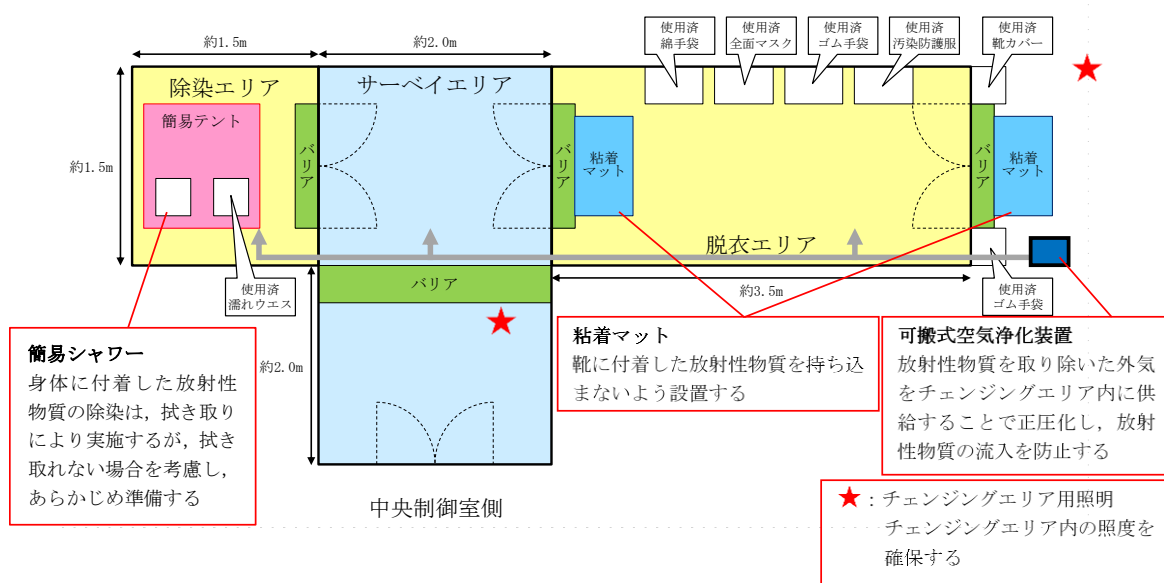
約1.5m

約2.0m

使用済
綿手袋

使用済
全面マスク

使用済
ゴム手袋

使用済
汚染防護服

使用済
靴カバー

除染エリア

サーベイエリア

簡易テント

約1.5m

バリア

バリア

粘着マット

バリア

粘着マット

脱衣エリア

使用済
濡れウエス

バリア

約3.5m

使用済
ゴム手袋

約2.0m

簡易シャワー
身体に付着した放射性物質の除染は，拭き取りにより実施するが，拭き取れない場合を考慮し，あらかじめ準備する

粘着マット
靴に付着した放射性物質を持ち込まないよう設置する

可搬式空気浄化装置
放射性物質を取り除いた外気をチェンジングエリア内に供給することで正圧化し，放射性物質の流入を防止する

中央制御室側

★：チェンジングエリア用照明
チェンジングエリア内の照度を確保する